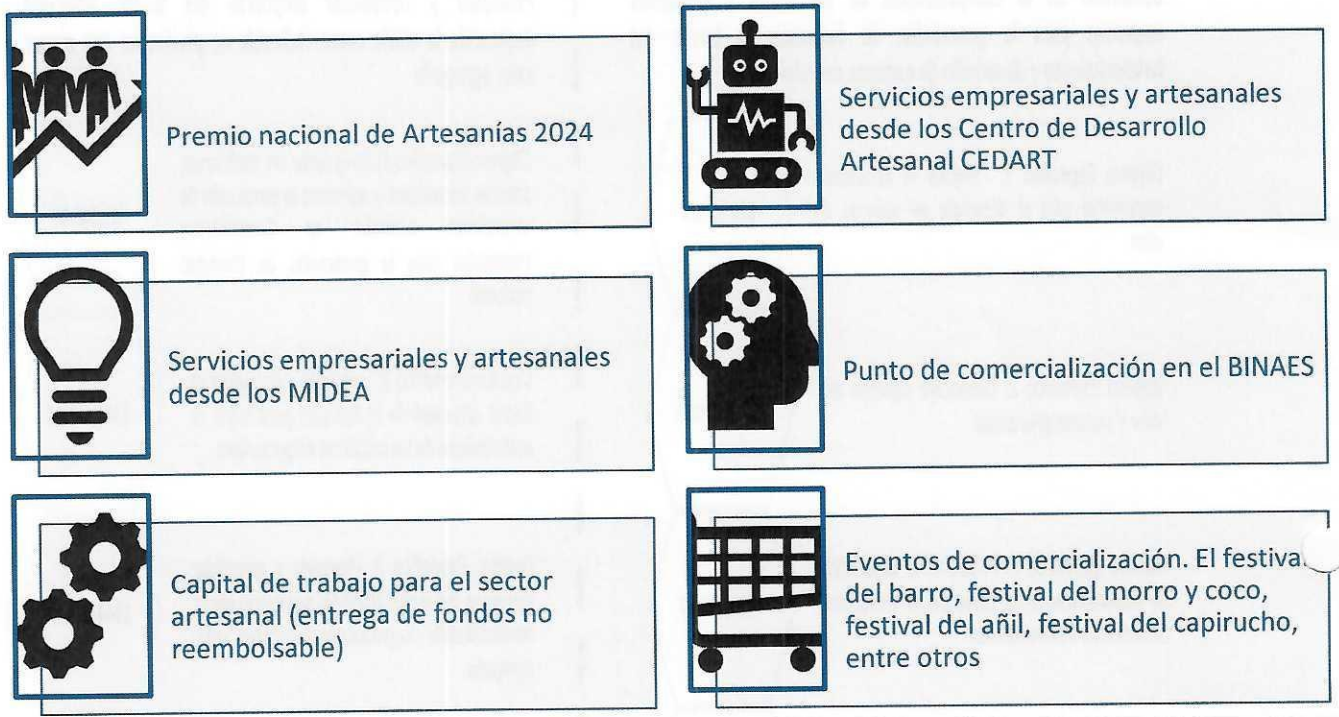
Premio nacional de Artesanías 2024

Servicios empresariales y artesanales desde los Centro de Desarrollo Artesanal CEDART

Servicios empresariales y artesanales desde los MIDEA

Punto de comercialización en el BINAES

Capital de trabajo para el sector artesanal (entrega de fondos no reembolsable)

Eventos de comercialización. El festiva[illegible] del barro, festival del morro y coco, festival del añil, festival del capirucho, entre otros